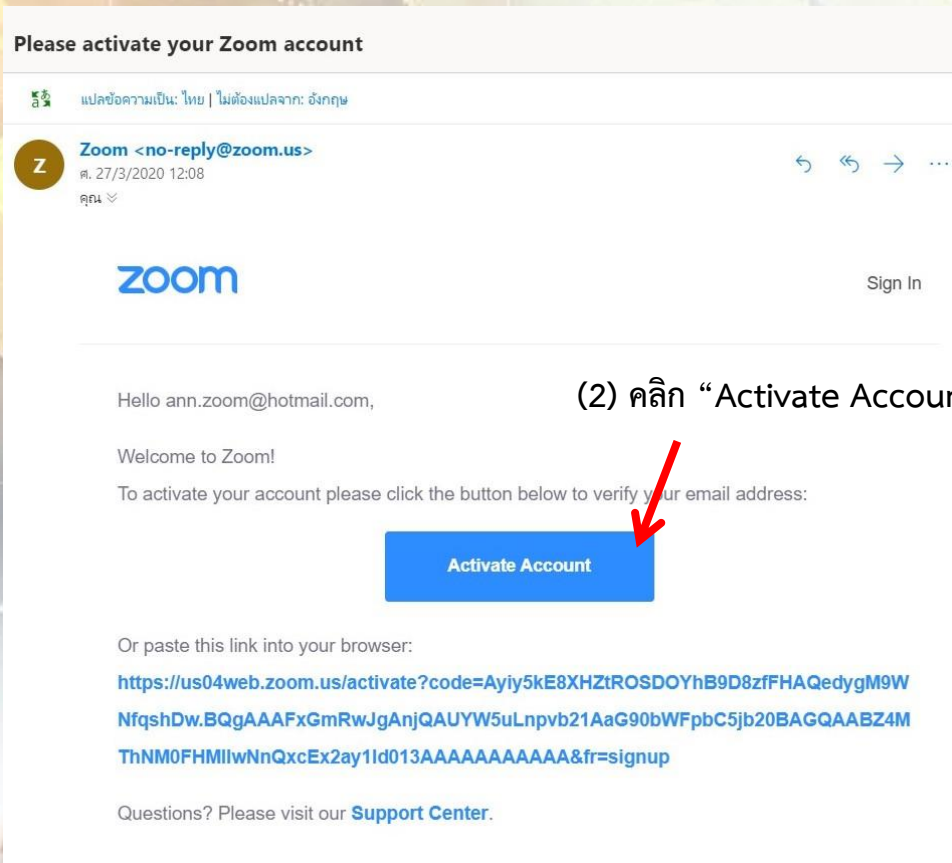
Please activate your Zoom account

แปลข้อความเป็น: ไทย | ไม่ต้องแปลจาก: อังกฤษ

Z

Zoom <no-reply@zoom.us>
ศ. 27/3/2020 12:08
คุณ

zoom

Sign In

Hello ann.zoom@hotmail.com,

(2) คลิก “Activate Accour

Welcome to Zoom!

To activate your account please click the button below to verify your email address:

Activate Account

Or paste this link into your browser:

https://us04web.zoom.us/activate?code=Ayiy5kE8XHZtROSDOYhB9D8zfFHAQedygM9WNfqshDw.BQgAAAFxGmRwJgAnjQAUYW5uLnpvb21AaG90bWFpbC5jb20BAGQAABZ4MThNM0FHMllwNnQxcEx2ay1ld013AAAAAAAAAAAA&fr=signup

Questions? Please visit our Support Center.